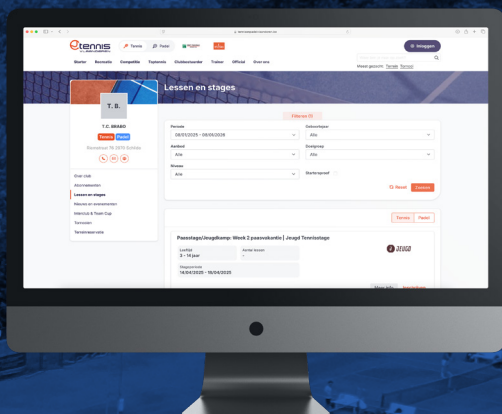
tennis

Tennis Padel

Inloggen

Starter Recreatie Competitie Toptennis Clubbestuurder Trainer Official Over ons

Meest gezocht: Tennis Tennis

Lessen en stages

T. S.

T.C. BRABO

Tennis Padel

Filteren (1)

Periode
08/01/2026 - 08/03/2026

Lesgever
Alle

Aanbod
Alle

Doelgroep
Alle

Niveau
Alle

Startersproef

Reset Zoeken

Over club
Abonnementen
Lessen en stages
Nieuws en evenementen
Interclub & Team Cup
Tornooien
Terreinreservatie

Tennis Padel

Paasstage/Jeugdkamp: Week 2 paasvakantie | Jeugd Tennisstage

Leeftijd
3 - 14 jaar

Aantal lessen
-

Stageperiode
14/04/2025 - 18/04/2025

Meer info Inschrijven